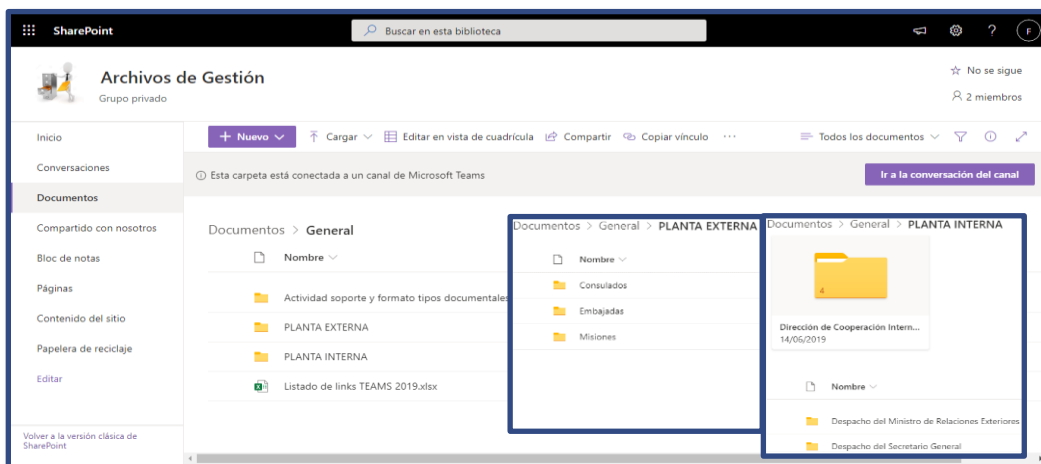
SharePoint

Buscar en esta biblioteca

? F

Archivos de Gestión
Grupo privado

☆ No se sigue
2 miembros

Inicio
Conversaciones
Documentos
Compartido con nosotros
Bloc de notas
Páginas
Contenido del sitio
Papelera de reciclaje
Editar

Volver a la versión clásica de SharePoint

+ Nuevo
Cargar
Editar en vista de cuadrícula
Compartir
Copiar vínculo
···
Todos los documentos

Esta carpeta está conectada a un canal de Microsoft Teams

Ir a la conversación del canal

Documentos > General

Nombre

Actividad soporte y formato tipos documentales
PLANTA EXTERNA
PLANTA INTERNA
Listado de links TEAMS 2019.xlsx

Documentos > General > PLANTA EXTERNA

Nombre

Consulados
Embajadas
Misiones

Documentos > General > PLANTA INTERNA

4

Dirección de Cooperación Intern...
14/06/2019

Nombre

Despacho del Ministro de Relaciones Exteriores
Despacho del Secretario General